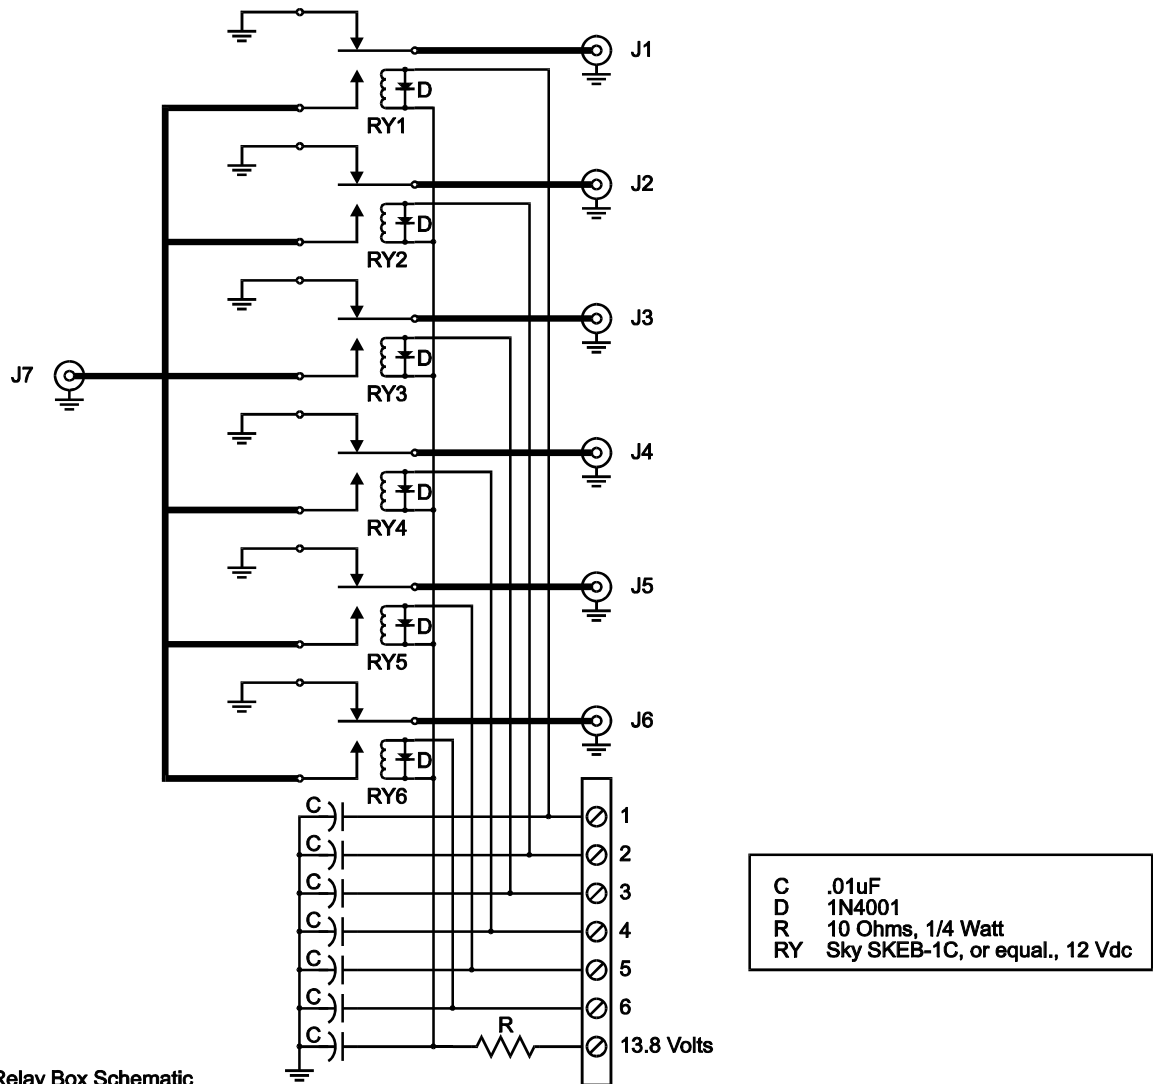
J1
D
RY1
J2
D
RY2
J3
J7
D
RY3
J4
D
RY4
J5
D
RY5
J6
D
RY6
C
C
C
C
C
C
C
R
1
2
3
4
5
6
13.8 Volts

| | |
|---|---|
| C | .01uF |
| D | 1N4001 |
| R | 10 Ohms, 1/4 Watt |
| RY | Sky SKEB-1C, or equal., 12 Vdc |

Relay Box Schematic